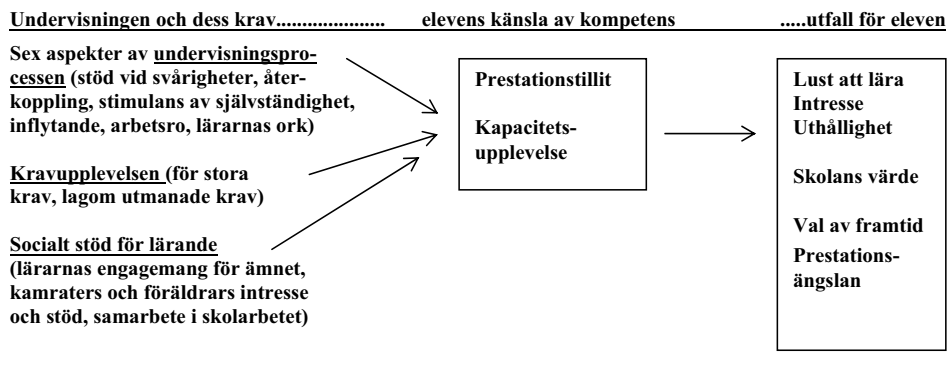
Undervisningen och dess krav.................... elevens känsla av kompetens .....utfall för eleven

Sex aspekter av undervisningsprocessen (stöd vid svårigheter, återkoppling, stimulans av självständighet, inflytande, arbetsro, lärarnas ork)

Kravupplevelsen (för stora krav, lagom utmanade krav)

Socialt stöd för lärande (lärarnas engagemang för ämnet, kamraters och föräldrars intresse och stöd, samarbete i skolarbetet)

Prestationstillit

Kapacitetsupplevelse

Lust att lära
Intresse
Uthållighet

Skolans värde

Val av framtid
Prestationsängslan